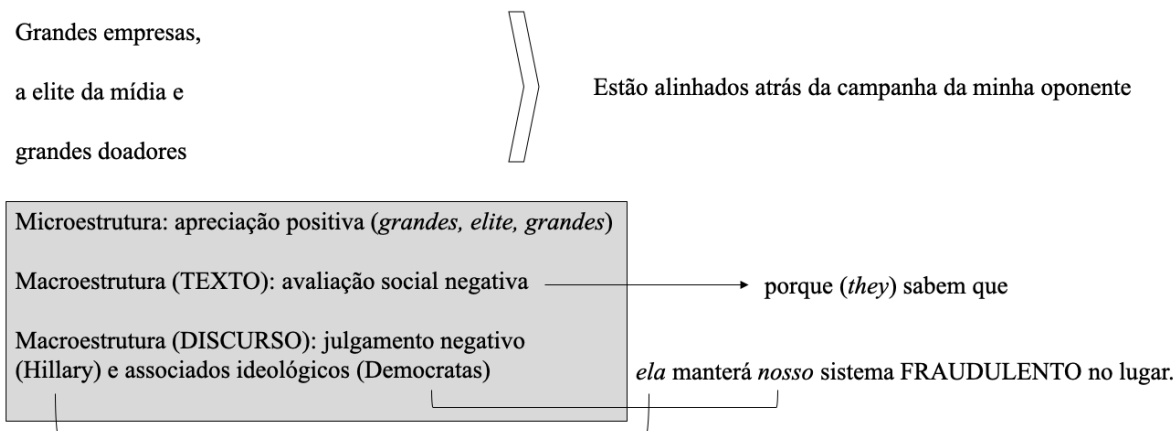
Grandes empresas,

a elite da mídia e

grandes doadores

Estão alinhados atrás da campanha da minha oponente

Microestrutura: apreciação positiva (*grandes, elite, grandes*)

Macroestrutura (TEXTO): avaliação social negativa

porque (*they*) sabem que

Macroestrutura (DISCURSO): julgamento negativo (Hillary) e associados ideológicos (Democratas)

*ela* manterá *nosso* sistema FRAUDULENTO no lugar.